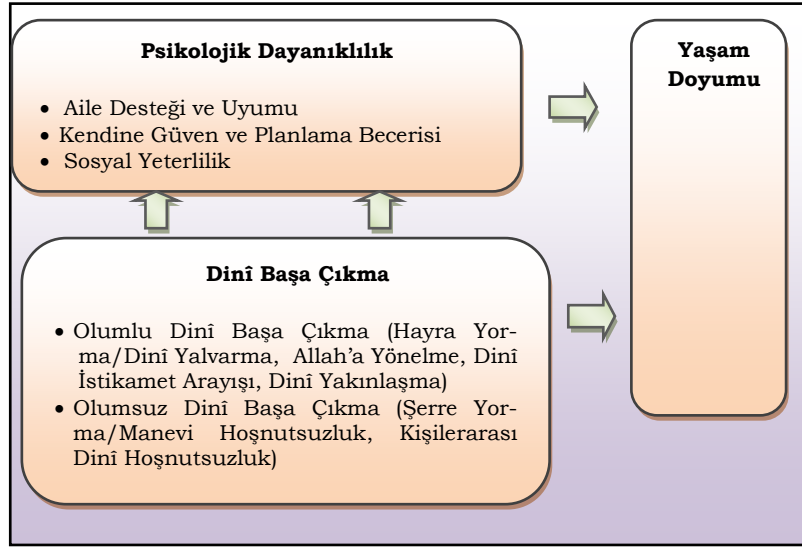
Psikolojik Dayanıklılık

- Aile Desteği ve Uyumu
- Kendine Güven ve Planlama Becerisi
- Sosyal Yeterlilik

Yaşam Doyumu

Dinî Başa Çıkma

- Olumlu Dinî Başa Çıkma (Hayra Yorma/Dinî Yalvarma, Allah'a Yönelme, Dinî İstikamet Arayışı, Dinî Yakınlaşma)
- Olumsuz Dinî Başa Çıkma (Şerre Yorma/Manevi Hoşnutsuzluk, Kişilerarası Dinî Hoşnutsuzluk)